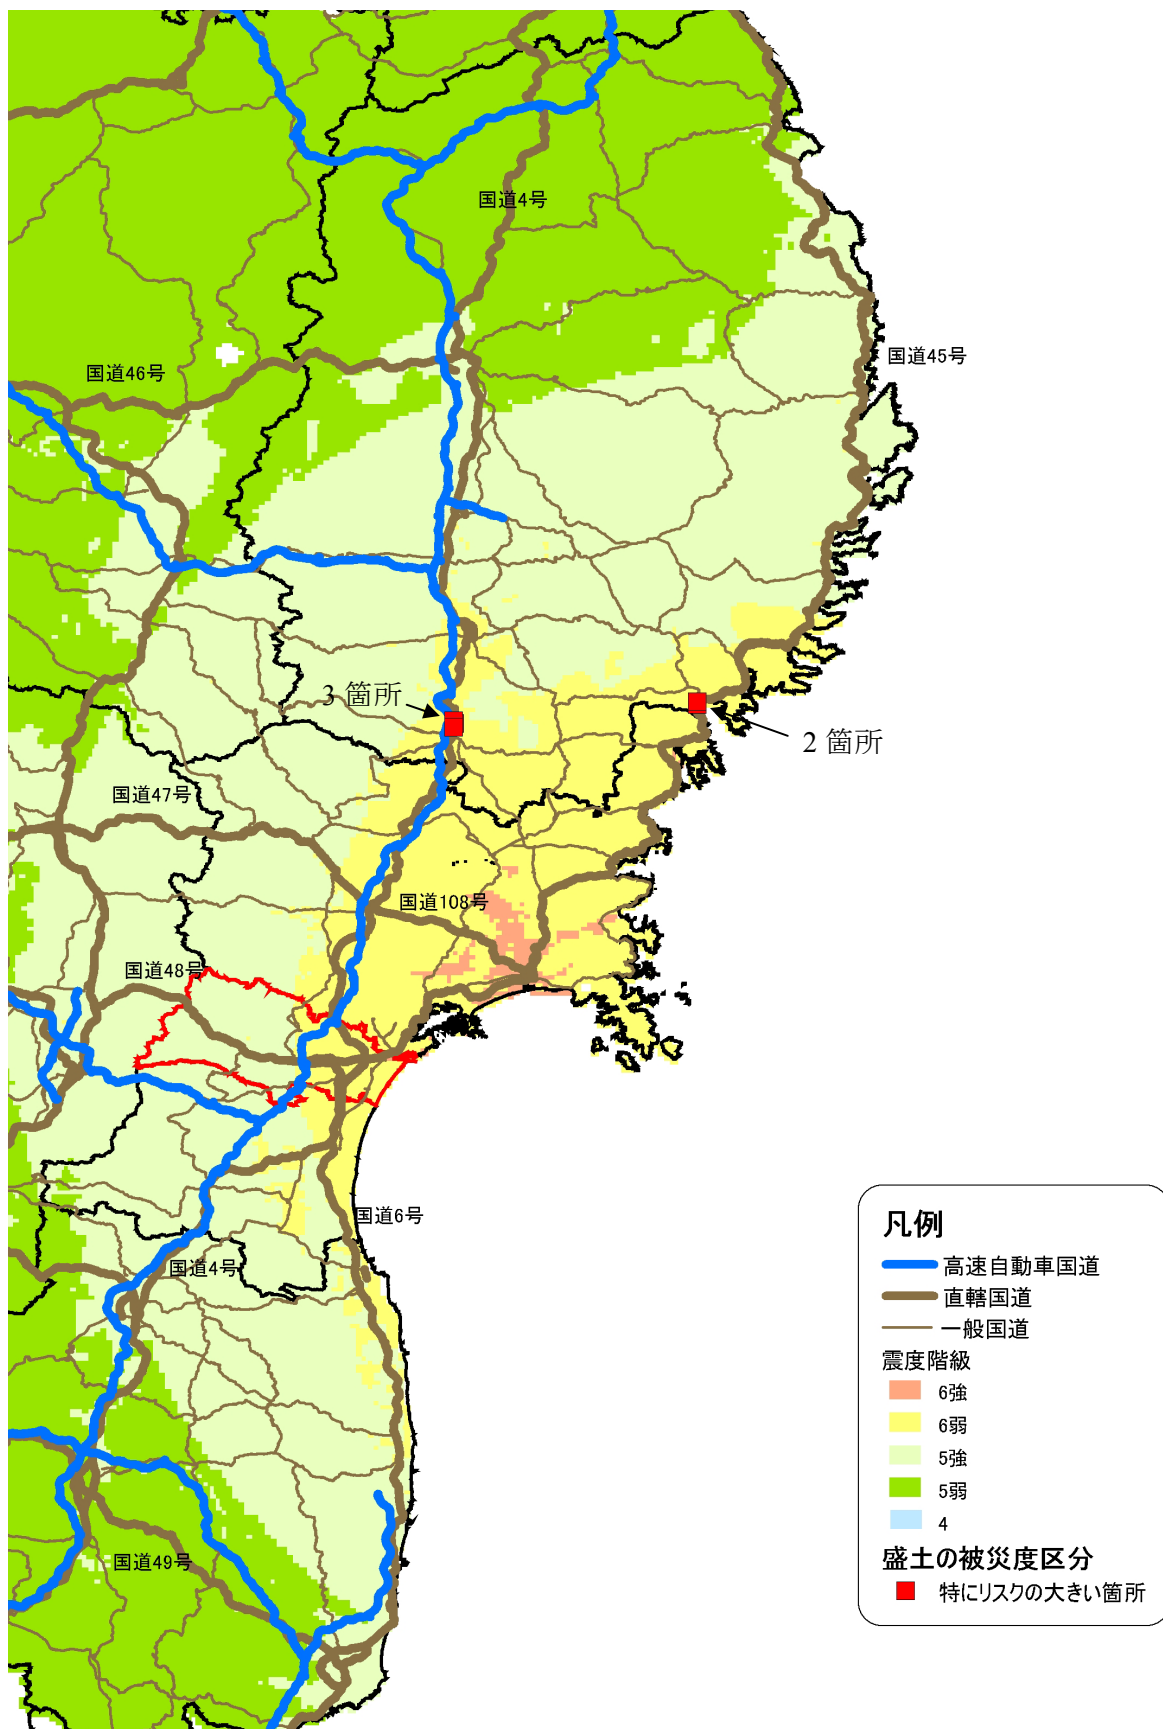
国道4号

国道45号

国道46号

3 箇所

2 箇所

国道47号

国道108号

国道48号

国道6号

国道4号

国道49号

凡例
高速自動車国道
直轄国道
一般国道
震度階級
6強
6弱
5強
5弱
4
盛土の被災度区分
特にリスクの大きい箇所